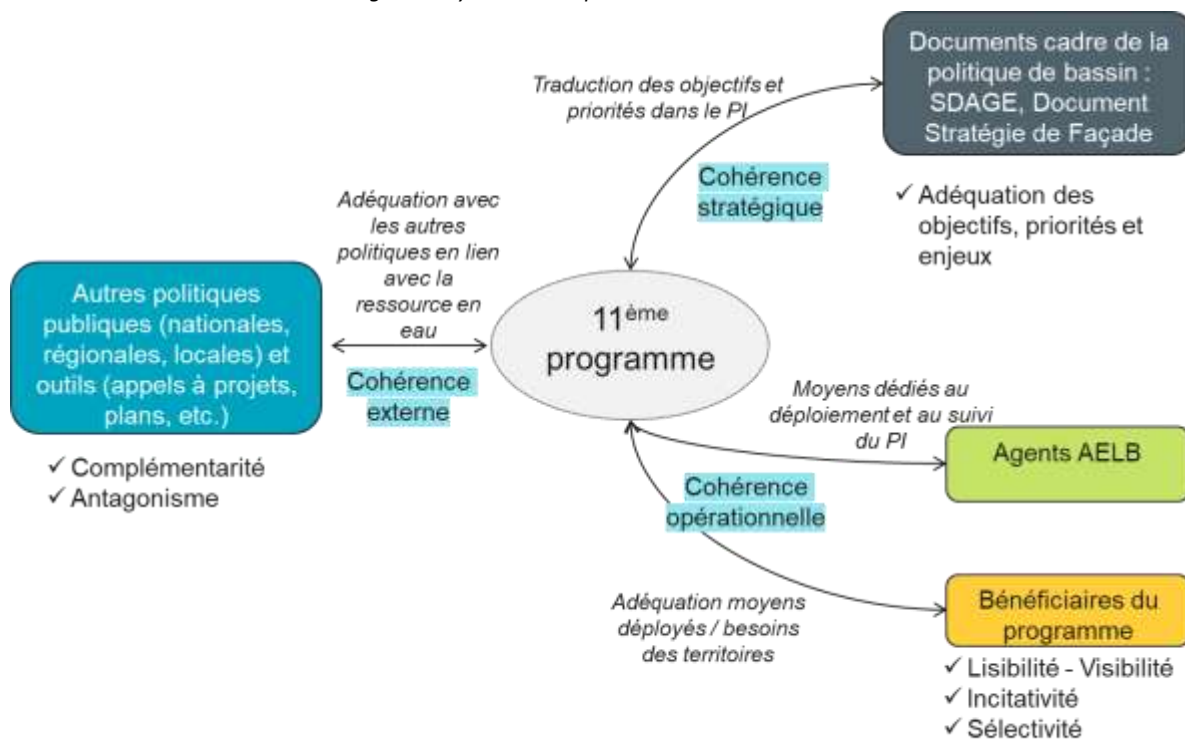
Traduction des objectifs et priorités dans le PI

Documents cadre de la politique de bassin : SDAGE, Document Stratégie de Façade

Cohérence stratégique

✓ Adéquation des objectifs, priorités et enjeux

Adéquation avec les autres politiques en lien avec la ressource en eau

Autres politiques publiques (nationales, régionales, locales) et outils (appels à projets, plans, etc.)

$11^{ème}$ programme

Cohérence externe

✓ Complémentarité
✓ Antagonisme

Moyens dédiés au déploiement et au suivi du PI

Agents AELB

Cohérence opérationnelle

Adéquation moyens déployés / besoins des territoires

Bénéficiaires du programme

✓ Lisibilité - Visibilité
✓ Incitativité
✓ Sélectivité